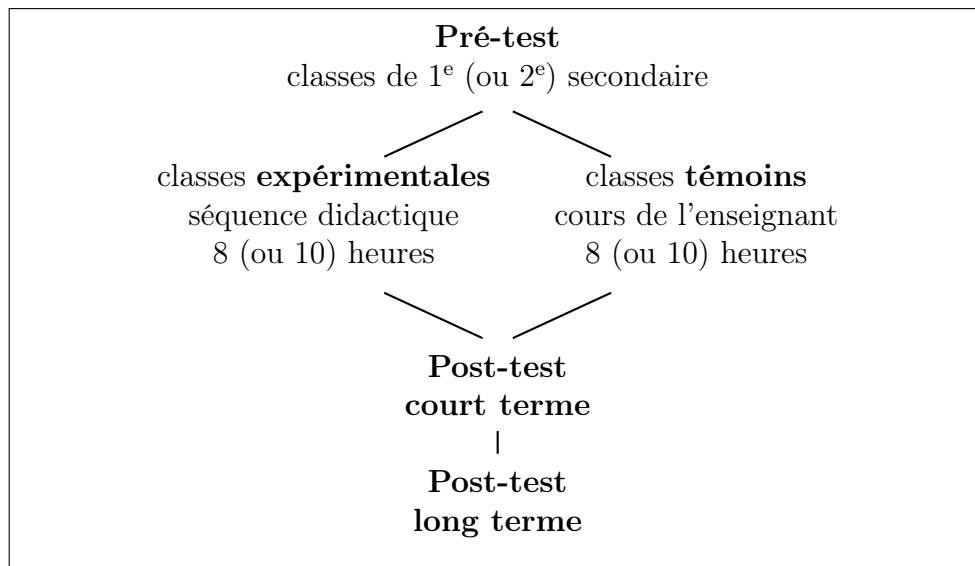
Pré-test
classes de 1$^{e}$ (ou 2$^{e}$) secondaire

classes expérimentales
séquence didactique
8 (ou 10) heures

classes témoins
cours de l'enseignant
8 (ou 10) heures

Post-test
court terme

Post-test
long terme